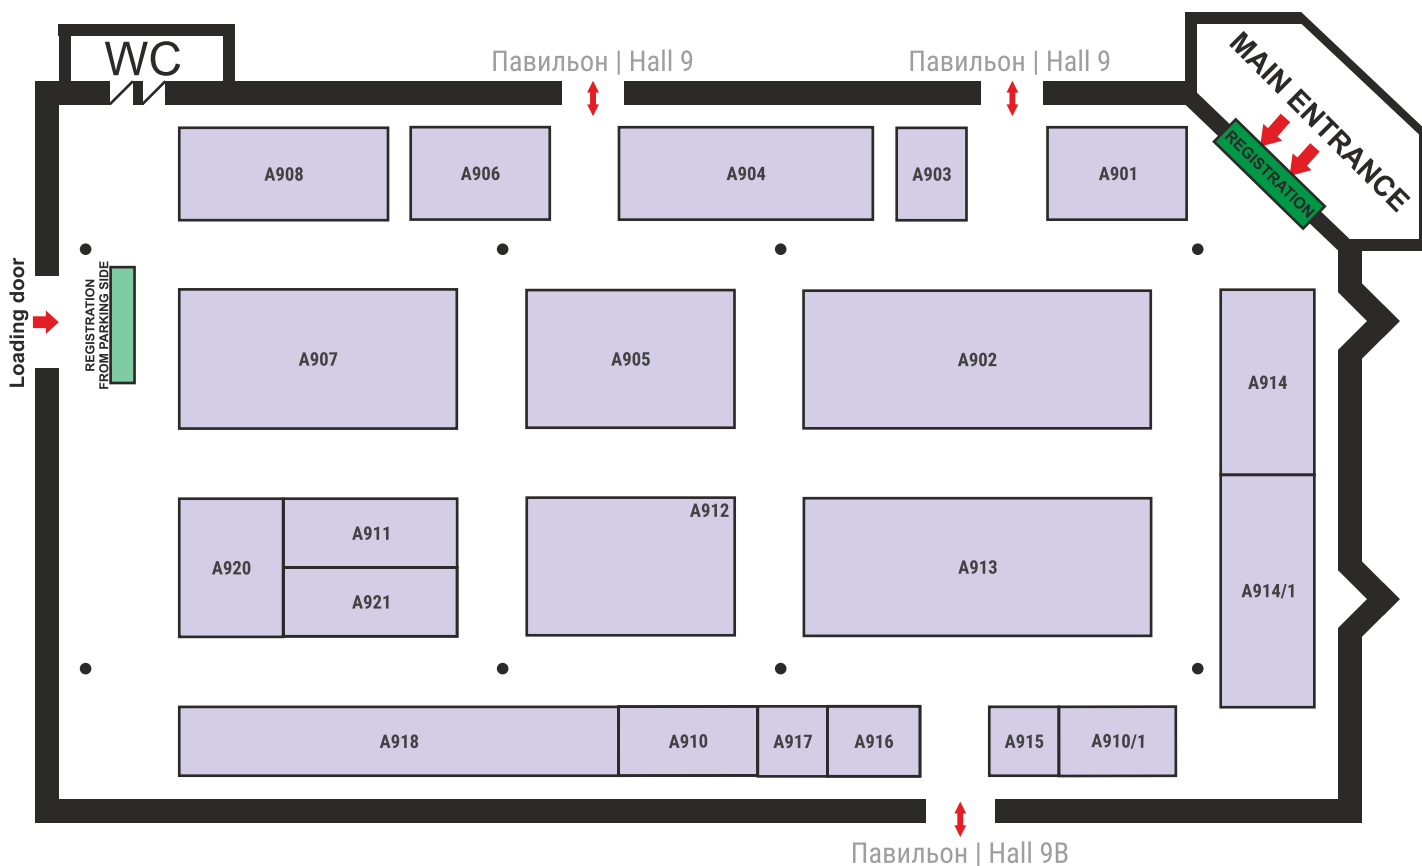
WC

Павильон | Hall 9

Павильон | Hall 9

MAIN ENTRANCE

REGISTRATION

A908

A906

A904

A903

A901

Loading door

REGISTRATION FROM PARKING SIDE

A907

A905

A902

A914

A920

A911

A921

A912

A913

A914/1

A918

A910

A917

A916

A915

A910/1

Павильон | Hall 9B